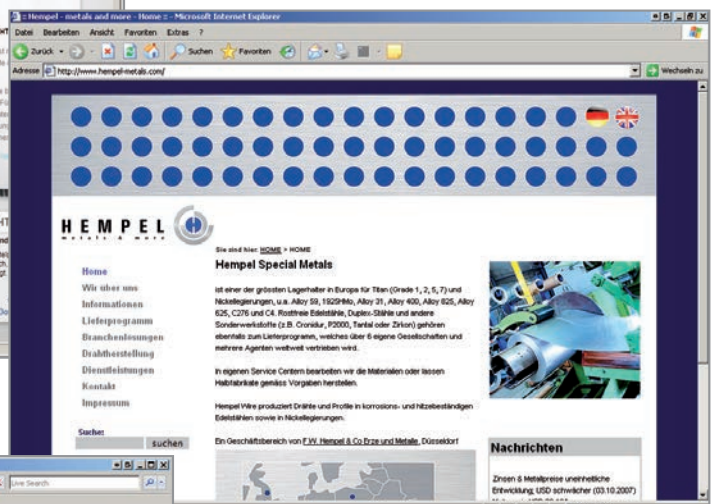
:: Hempel - metals and more - Home :: - Microsoft Internet Explorer

Datei Bearbeiten Ansicht Favoriten Extras ?

Zurück Suchen Favoriten

Adresse http://www.hempel-metals.com/

Wechseln zu

HEMPEL
metals & more

Sie sind hier: HOME > HOME

Home
Wir über uns
Informationen
Lieferprogramm
Branchenlösungen
Drahtherstellung
Dienstleistungen
Kontakt
Impressum

Suche:
suchen

Hempel Special Metals

ist einer der grössten Lagerhalter in Europa für Titan (Grade 1, 2, 5, 7) und Nickellegierungen, u.a. Alloy 59, 1925hMo, Alloy 31, Alloy 400, Alloy 825, Alloy 625, C276 und C4. Rostfreie Edelstähle, Duplex-Stähle und andere Sonderwerkstoffe (z.B. Cronidur, P2000, Tantal oder Zirkon) gehören ebenfalls zum Lieferprogramm, welches über 6 eigene Gesellschaften und mehrere Agenten weltweit vertrieben wird.

In eigenen Service Centern bearbeiten wir die Materialien oder lassen Halbfabrikate gemäss Vorgaben herstellen.

Hempel Wire produziert Drähte und Profile in korrosions- und hitzebeständigen Edelstählen sowie in Nickellegierungen.

Ein Geschäftsbereich von F.W. Hempel & Co Erze und Metalle, Düsseldorf

Nachrichten

Zinsen & Metallpreise uneinheitliche Entwicklung; USD schwächer (03.10.2007)

Live Search